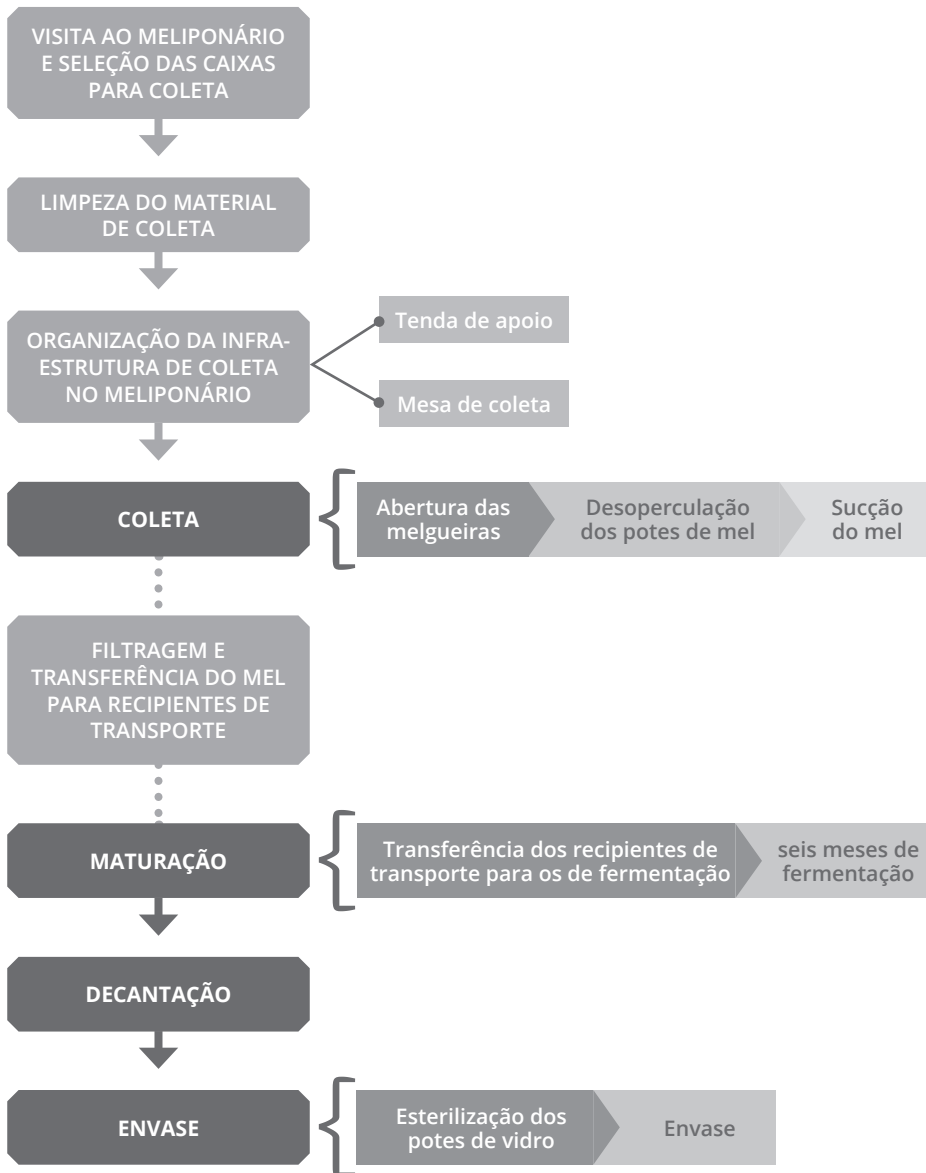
VISITA AO MELIPONÁRIO E SELEÇÃO DAS CAIXAS PARA COLETA

LIMPEZA DO MATERIAL DE COLETA

ORGANIZAÇÃO DA INFRA-ESTRUTURA DE COLETA NO MELIPONÁRIO

Tenda de apoio

Mesa de coleta

COLETA

Abertura das melgueiras

Desoperculação dos potes de mel

Sucção do mel

FILTRAGEM E TRANSFERÊNCIA DO MEL PARA RECIPIENTES DE TRANSPORTE

MATURAÇÃO

Transferência dos recipientes de transporte para os de fermentação

seis meses de fermentação

DECANTAÇÃO

ENVASE

Esterilização dos potes de vidro

Envase